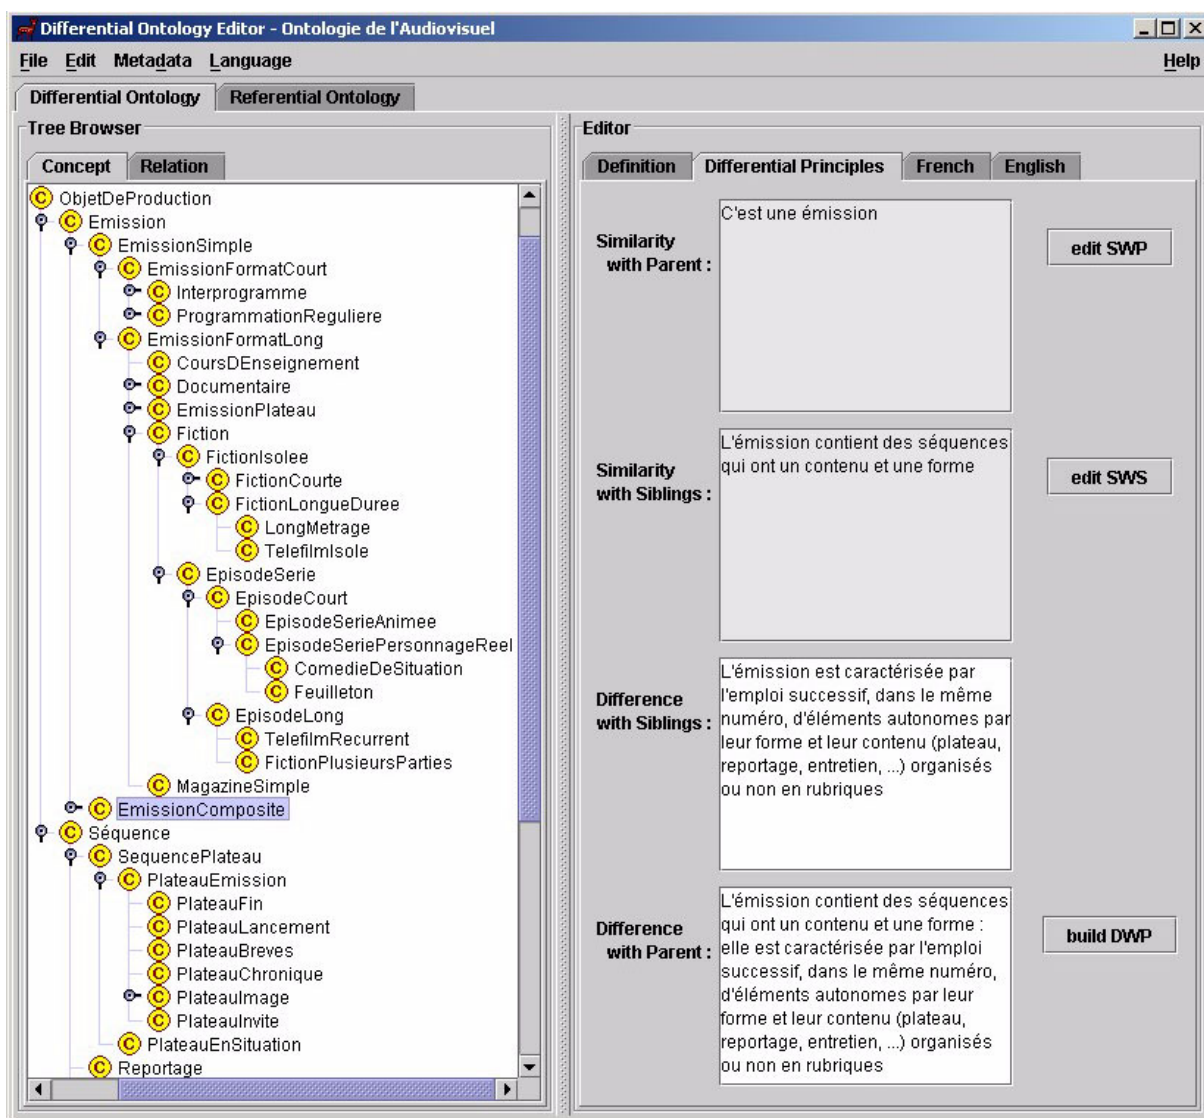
Differential Ontology Editor - Ontologie de l'Audiovisuel

File Edit Metadata Language Help

Differential Ontology Referential Ontology

Tree Browser

Concept Relation

C ObjetDeProduction
C Emission
C EmissionSimple
C EmissionFormatCourt
C Interprogramme
C ProgrammationReguliere
C EmissionFormatLong
C CoursDEnseignement
C Documentaire
C EmissionPlateau
C Fiction
C FictionIsolee
C FictionCourte
C FictionLongueDuree
C LongMetrage
C TelefilmIsole
C EpisodeSerie
C EpisodeCourt
C EpisodeSerieAnimee
C EpisodeSeriePersonnageReel
C ComedieDeSituation
C Feuilleton
C EpisodeLong
C TelefilmRecurrent
C FictionPlusieursParties
C MagazineSimple
C EmissionComposite
C Séquence
C SequencePlateau
C PlateauEmission
C PlateauFin
C PlateauLancement
C PlateauBreves
C PlateauChronique
C PlateauImage
C PlateauInvite
C PlateauEnSituation
C Reportage

Editor

Definition Differential Principles French English

Similarity with Parent :
C'est une émission
edit SWP

Similarity with Siblings :
L'émission contient des séquences qui ont un contenu et une forme
edit SWS

Difference with Siblings :
L'émission est caractérisée par l'emploi successif, dans le même numéro, d'éléments autonomes par leur forme et leur contenu (plateau, reportage, entretien, ...) organisés ou non en rubriques

Difference with Parent :
L'émission contient des séquences qui ont un contenu et une forme : elle est caractérisée par l'emploi successif, dans le même numéro, d'éléments autonomes par leur forme et leur contenu (plateau, reportage, entretien, ...) organisés ou non en rubriques
build DWP